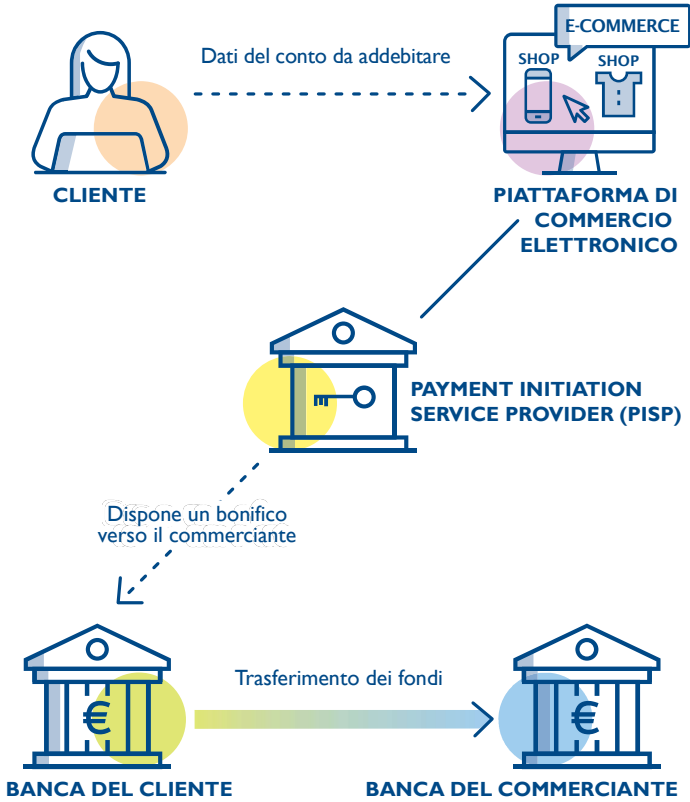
Dati del conto da addebitare

E-COMMERCE

SHOP

SHOP

CLIENTE

PIATTAFORMA DI COMMERCIO ELETTRONICO

PAYMENT INITIATION SERVICE PROVIDER (PISP)

Dispone un bonifico verso il commerciante

Trasferimento dei fondi

€

€

BANCA DEL CLIENTE

BANCA DEL COMMERCIANTE